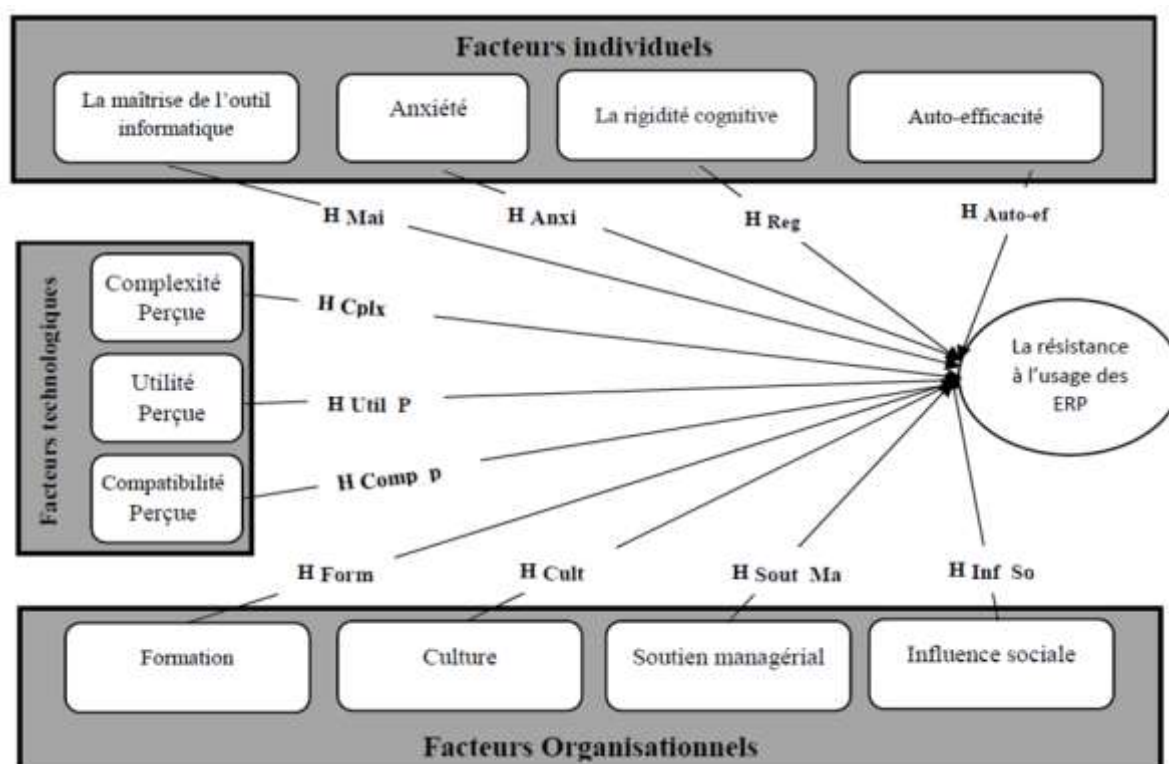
Facteurs individuels

La maîtrise de l'outil informatique

Anxiété

La rigidité cognitive

Auto-efficacité

H Mai

H Anxi

H Reg

H Auto-ef

Facteurs technologiques

Complexité Perçue

Utilité Perçue

Compatibilité Perçue

H Cplx

H Util P

H Comp p

La résistance à l'usage des ERP

H Form

H Cult

H Sout Ma

H Inf So

Formation

Culture

Soutien managérial

Influence sociale

Facteurs Organisationnels